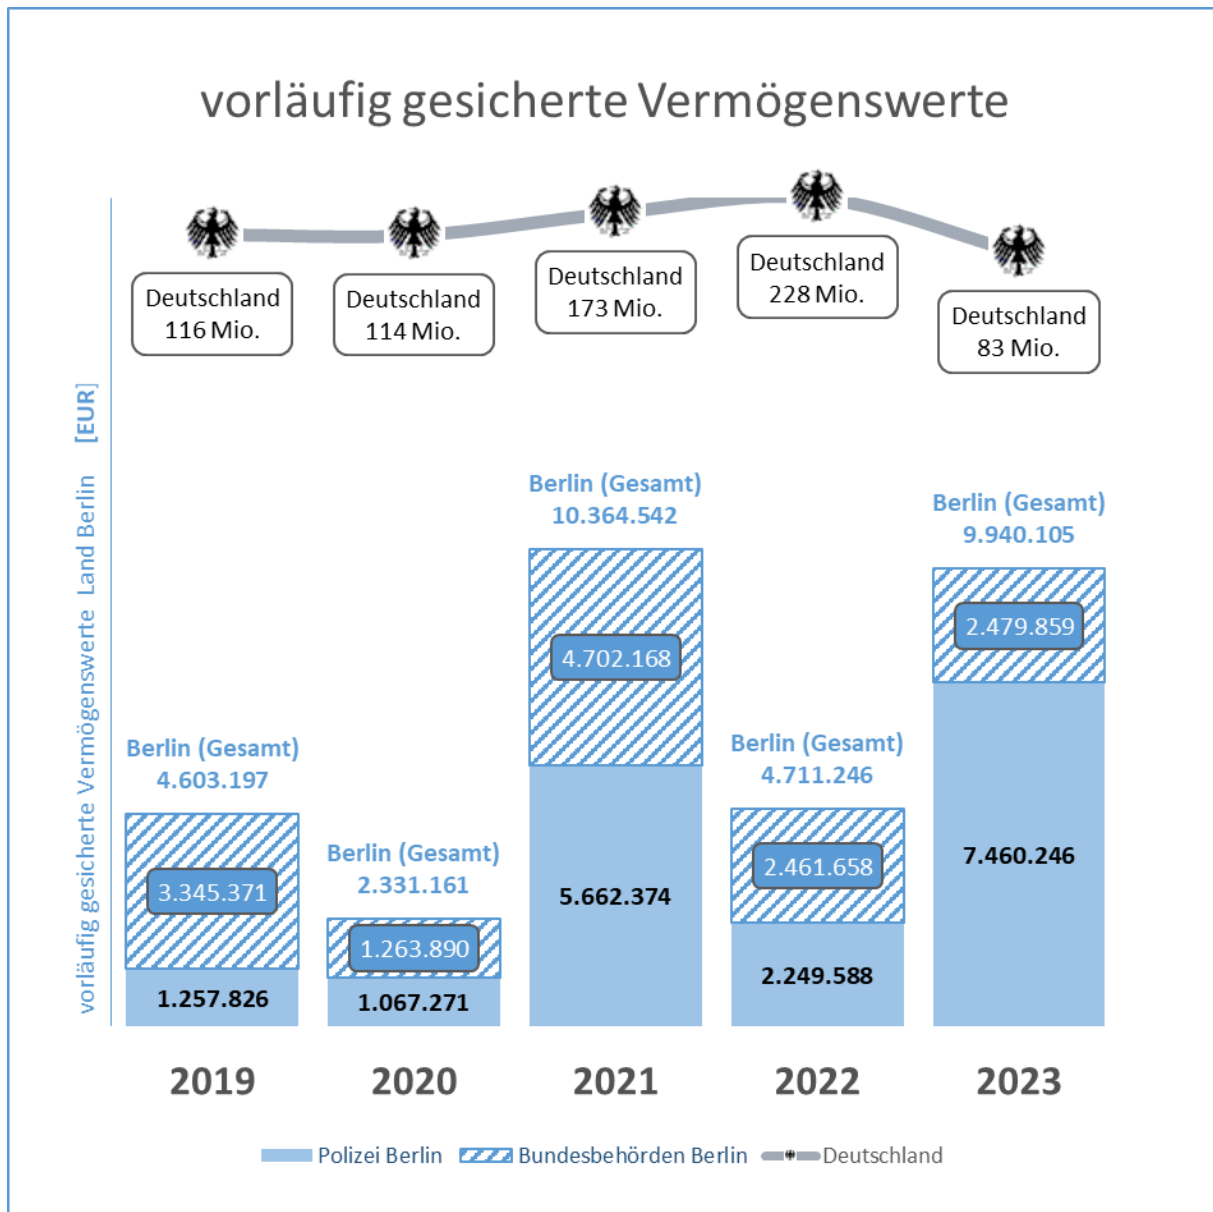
vorläufig gesicherte Vermögenswerte

vorläufig gesicherte Vermögenswerte Land Berlin [EUR]

Deutschland 116 Mio.
Deutschland 114 Mio.
Deutschland 173 Mio.
Deutschland 228 Mio.
Deutschland 83 Mio.

Berlin (Gesamt) 4.603.197
3.345.371
1.257.826

Berlin (Gesamt) 2.331.161
1.263.890
1.067.271

Berlin (Gesamt) 10.364.542
4.702.168
5.662.374

Berlin (Gesamt) 4.711.246
2.461.658
2.249.588

Berlin (Gesamt) 9.940.105
2.479.859
7.460.246

2019 2020 2021 2022 2023

Polizei Berlin Bundesbehörden Berlin Deutschland